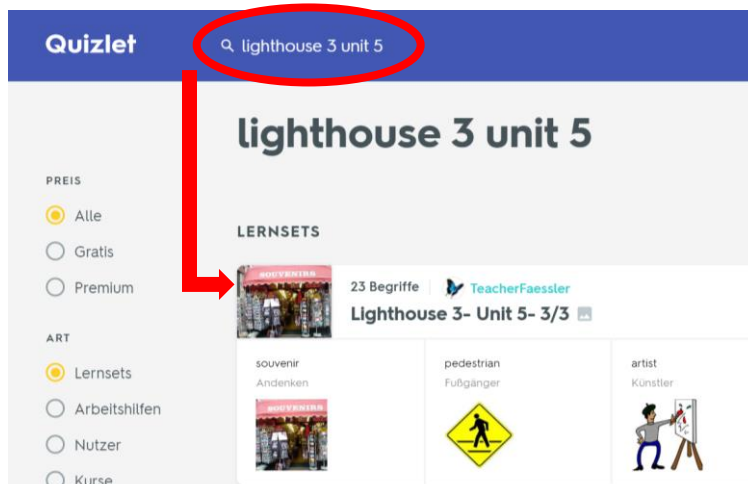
Quizlet

lighthouse 3 unit 5

lighthouse 3 unit 5

PREIS

Alle

Gratis

Premium

ART

Lernsets

Arbeitshilfen

Nutzer

Kurse

LERNSETS

SOUVENIRS

23 Begriffe | TeacherFaessler

Lighthouse 3- Unit 5- 3/3

souvenir
Andenken

SOUVENIRS

pedestrian
Fußgänger

artist
Künstler